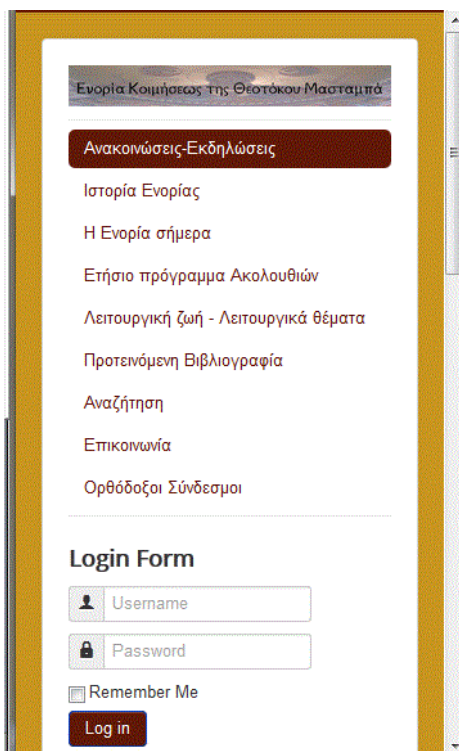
Ενορία Κοιμήσεως της Θεοτόκου Μασταμπά

Ανακοινώσεις-Εκδηλώσεις

Ιστορία Ενορίας

Η Ενορία σήμερα

Ετήσιο πρόγραμμα Ακολουθιών

Λειτουργική ζωή - Λειτουργικά θέματα

Προτεινόμενη Βιβλιογραφία

Αναζήτηση

Επικοινωνία

Ορθόδοξοι Σύνδεσμοι

Login Form

Username

Password

Remember Me

Log in